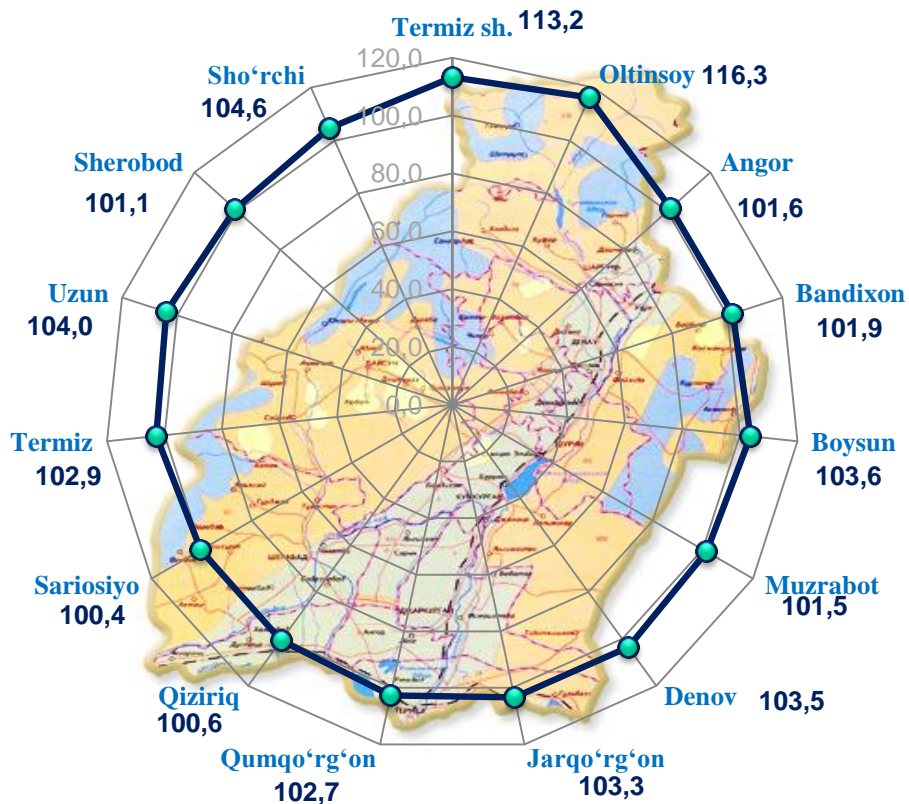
Termiz sh. 113,2
Oltinsoy 116,3
Angor 101,6
Bandixon 101,9
Boysun 103,6
Muzrabot 101,5
Denov 103,5
Jarqo‘rg‘on 103,3
Qumqo‘rg‘on 102,7
Qiziriq 100,6
Sariosiyo 100,4
Termiz 102,9
Uzun 104,0
Sherobod 101,1
Sho‘rchi 104,6

120,0
100,0
80,0
60,0
40,0
20,0
0,0